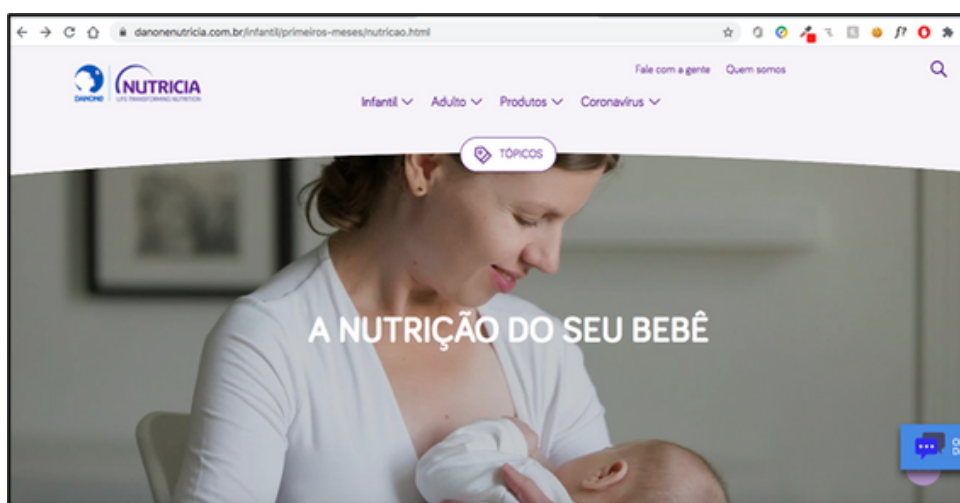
danonenutricia.com.br/infantil/primeiros-meses/nutricao.html

DANONE NUTRICIA LIFE TRANSFORMING NUTRITION

Fale com a gente Quem somos

Infantil Adulto Produtos Coronavirus

TÓPICOS

A NUTRIÇÃO DO SEU BEBÊ